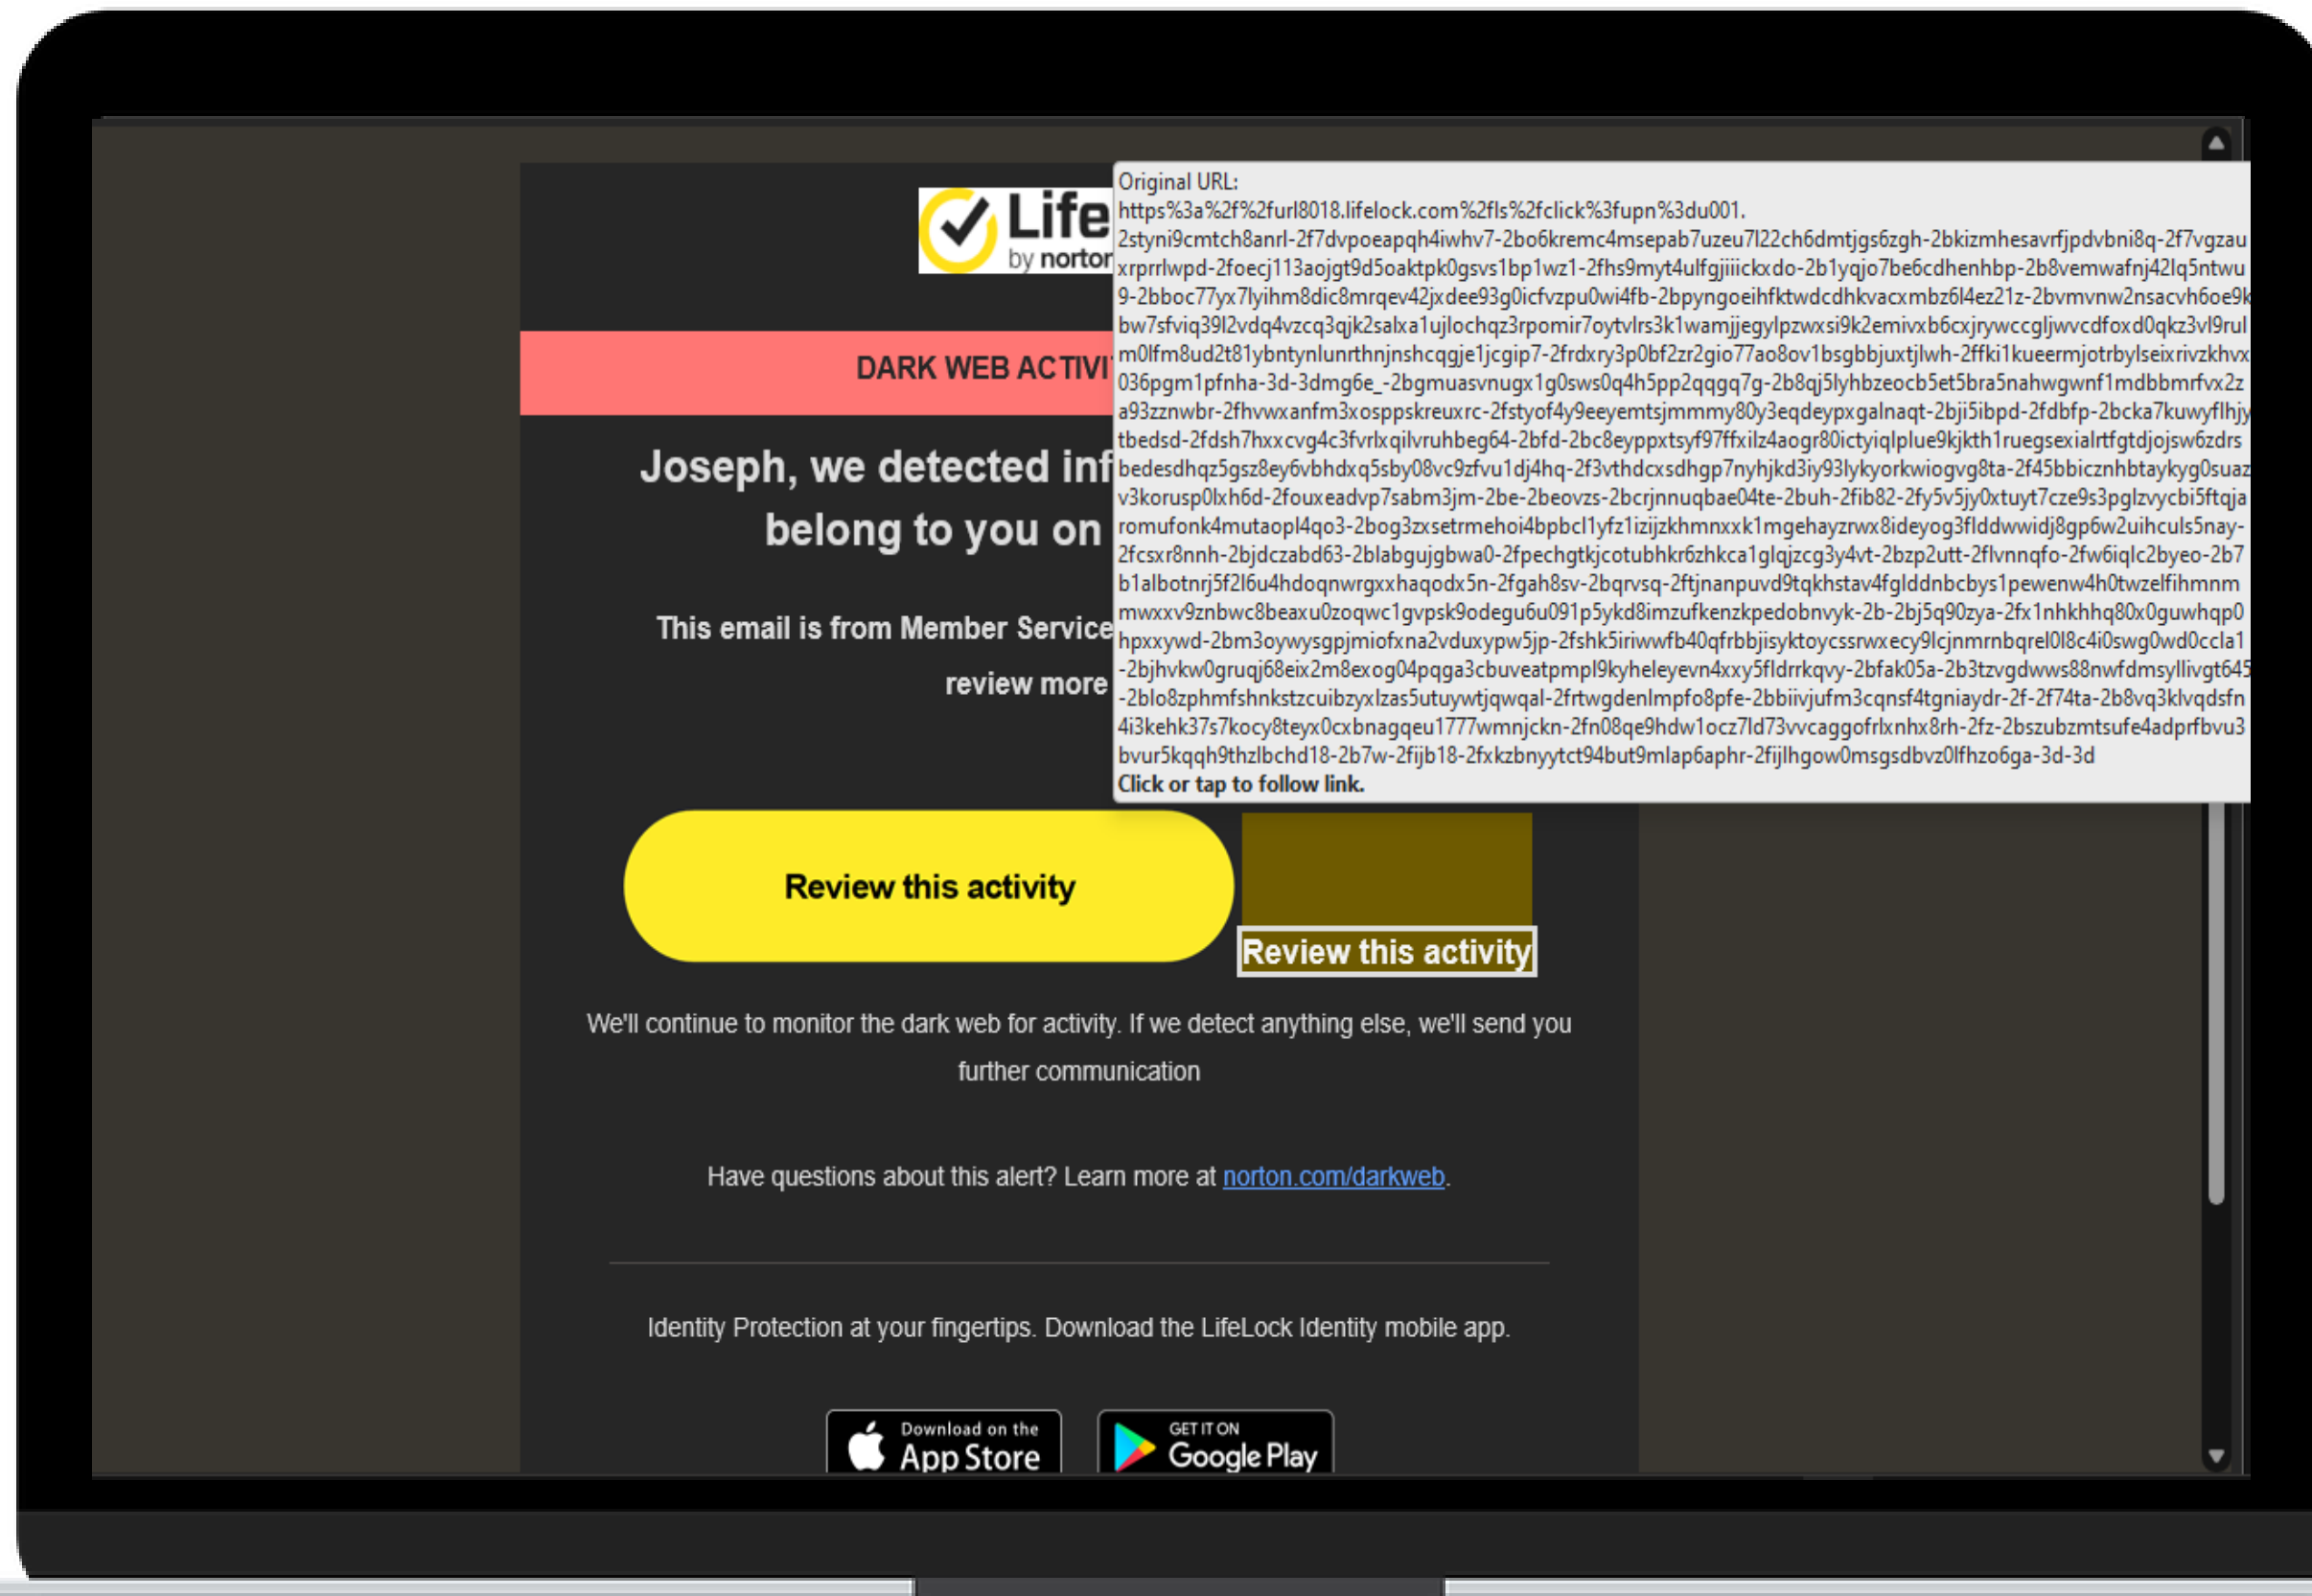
Life
by norton

DARK WEB ACTIVI

Joseph, we detected inf
belong to you on

This email is from Member Service
review more

Original URL:
https%3a%2f%2furl8018.lifelock.com%2fls%2fclick%3fupn%3du001.
2styni9cmtch8anrl-2f7dvpoeapqh4iwhv7-2bo6kremc4msepab7uzeu7l22ch6dmtjgs6zgh-2bkizmhesavrfjpdvbni8q-2f7vgzau
xrprlwpd-2foecj113aojgt9d5oaktpk0gsvs1bp1wz1-2fhs9myt4ulfgjiiickxdo-2b1yqjo7be6cdhenhbp-2b8vemwafnj42lq5ntwu
9-2bboc77yx7lyihm8dic8mrqev42jxdee93g0icfvzpu0wi4fb-2bpyngoeihfktwdcdhkvacxmbz6l4ez21z-2bvmvnw2nsacvh6oe9k
bw7sfviq39l2vdq4vzcq3qjk2salxa1ujlochqz3rpomir7oytvlrs3k1wamjjegylpzwxsi9k2emivxb6cxjrywccgljwvcdfoxd0qkz3vl9rul
m0lfm8ud2t81ybntynlunrthnjnshcqgje1jcgip7-2frdxry3p0bf2zr2gio77ao8ov1bsgbbjuxtjlwh-2ffki1kueermjotrbylseixrivzkhvx
036pgm1pfnha-3d-3dmg6e_-2bgmuasvnugx1g0sws0q4h5pp2qqgq7g-2b8qj5lyhbzeocb5et5bra5nahwgwnf1mdbbmrfvx2z
a93zznwbr-2fhvwxanfm3xosppskreuxrc-2fstyof4y9eeyemtsjmmmy80y3eqdeypxgalnaqt-2bji5ibpd-2fdbfp-2bcka7kuwyflhjy
tbedsd-2fdsh7hxxcvg4c3fvrlxqilvruhbeg64-2bfd-2bc8eyppxtsyf97ffxilz4aogr80ictyiqlplue9kjkth1ruegsexialrtfgtdjojsw6zdrs
bedesdhqz5gsz8ey6vbhdxq5sby08vc9zfvu1dj4hq-2f3vthdcxsdhgp7nyhjkd3iy93lykyorkwiogvg8ta-2f45bbicznhbtaykyg0suaz
v3korusp0lxh6d-2fouxeadvp7sabm3jm-2be-2beovzs-2bcrjnnuqbae04te-2buh-2fib82-2fy5v5jy0xtuyt7cze9s3pglzvycbi5ftqja
romufonk4mutaopl4qo3-2bog3zxsetrmehoi4bpbcl1yfz1izijzkhmnxxk1mgehayzrwx8ideyog3flddwwidj8gp6w2uihculs5nay-
2fcsxr8nnh-2bjdczabd63-2blabgujgbwa0-2fpechgtkjcotubhkr6zhkca1glqjzcg3y4vt-2bzp2utt-2flvnnqfo-2fw6iqlc2byeo-2b7
b1albotnrj5f2l6u4hdoqnwrgxxhaqodx5n-2fgah8sv-2bqrvsq-2ftjnanpuvd9tqkhstav4fglddnbcbys1pewenw4h0twzelfihmnm
mwxxv9znbwc8beaxu0zoqwc1gvpsk9odegu6u091p5ykd8imzufkenzkpedobnvyk-2b-2bj5q90zya-2fx1nhkhhq80x0guwhqp0
hpxxywd-2bm3oywysgpjmiofxna2vduxypw5jp-2fshk5iriwwfb40qfrbbjisyktoycssrwxecy9lcjnmrnbqrel0l8c4i0swg0wd0ccla1
-2bjhvkw0gruqj68eix2m8exog04pqga3cbuveatpmpl9kyheleyevn4xxy5fldrrkqvy-2bfak05a-2b3tzvgdwws88nwfdmsyllivgt645
-2blo8zphmfshnkstzcuibzyxlzas5utuywtjqwqal-2frtwgdenlmpfo8pfe-2bbiivjufm3cqnsf4tgniaydr-2f-2f74ta-2b8vq3klvqdsfn
4i3kehk37s7kocy8teyx0cxbnagqeu1777wmnjckn-2fn08qe9hdw1ocz7ld73vvcaggofrlxnhx8rh-2fz-2bszubzmtsufe4adprfbvu3
bvur5kqqh9thzlbchd18-2b7w-2fijb18-2fxkzbnyytct94but9mlap6aphr-2fijlhgow0msgsdbvz0lfhzo6ga-3d-3d
Click or tap to follow link.

Review this activity

Review this activity

We'll continue to monitor the dark web for activity. If we detect anything else, we'll send you further communication

Have questions about this alert? Learn more at norton.com/darkweb.

Identity Protection at your fingertips. Download the LifeLock Identity mobile app.

Download on the App Store

GET IT ON Google Play